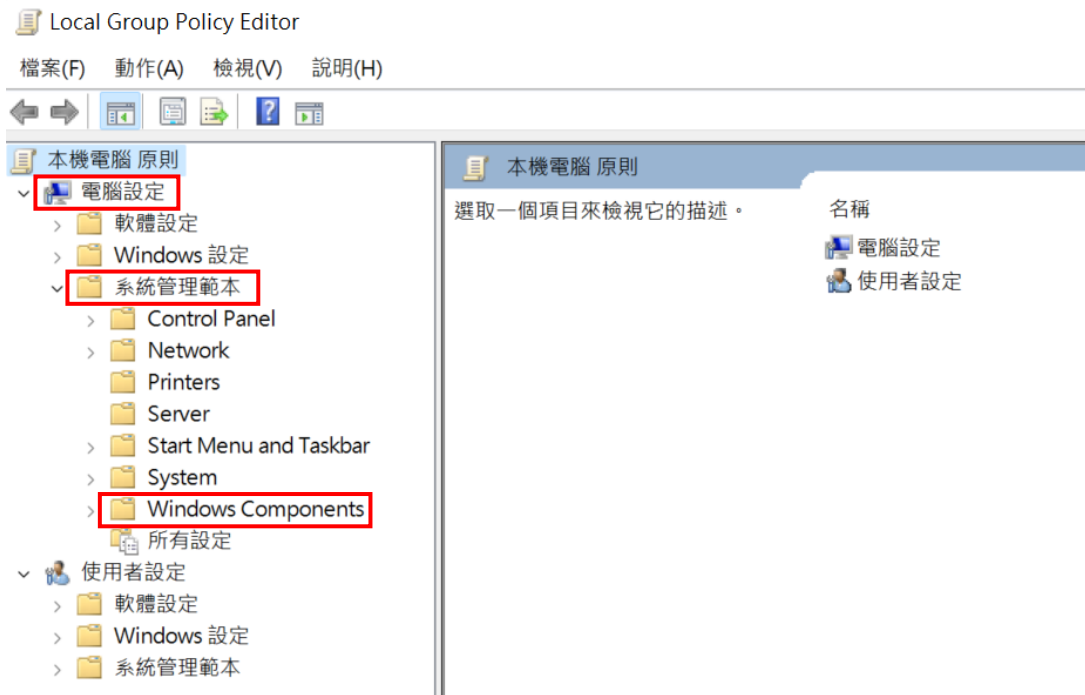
Local Group Policy Editor

檔案(F) 動作(A) 檢視(V) 說明(H)

本機電腦 原則
電腦設定
軟體設定
Windows 設定
系統管理範本
Control Panel
Network
Printers
Server
Start Menu and Taskbar
System
Windows Components
所有設定
使用者設定
軟體設定
Windows 設定
系統管理範本

本機電腦 原則

選取一個項目來檢視它的描述。

名稱
電腦設定
使用者設定